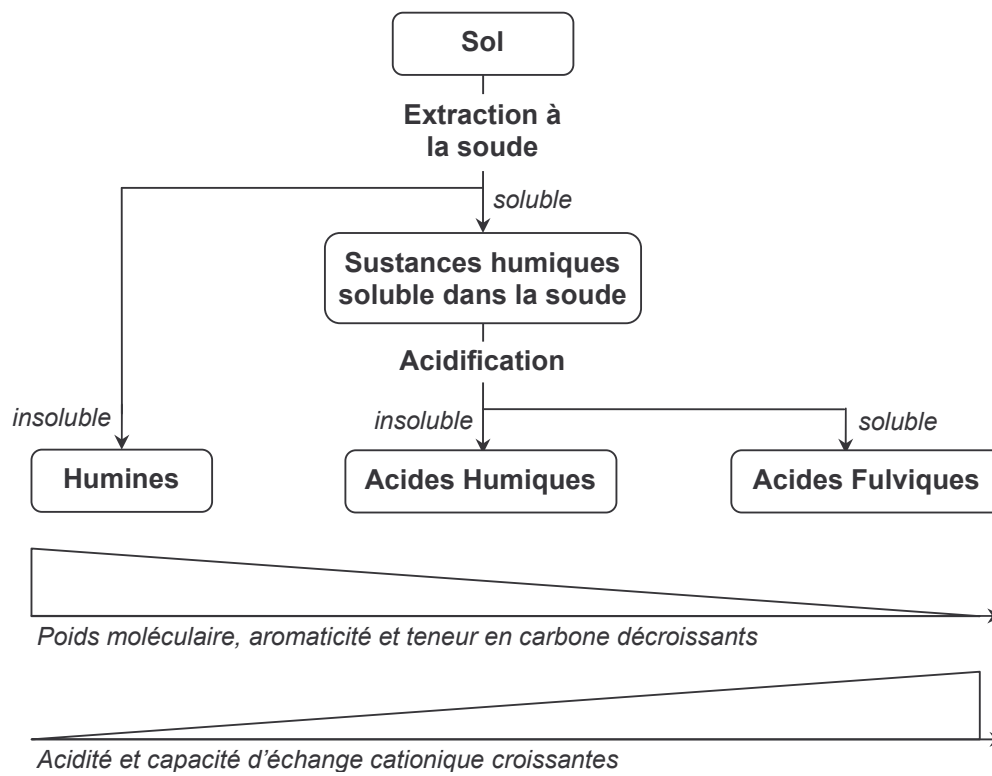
Sol

Extraction à la soude

soluble

insoluble

Sustances humiques soluble dans la soude

Acidification

insoluble

soluble

Humines

Acides Humiques

Acides Fulviques

Poids moléculaire, aromaticité et teneur en carbone décroissants

Acidité et capacité d'échange cationique croissantes